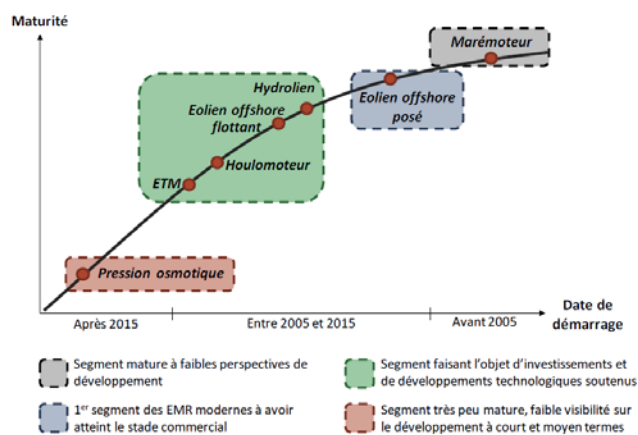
Maturité

Marémoteur

Hydrolien

Eolien offshore flottant

Eolien offshore posé

Houlomoteur

ETM

Pression osmotique

Après 2015

Entre 2005 et 2015

Avant 2005

Date de démarrage

Segment mature à faibles perspectives de développement

Segment faisant l'objet d'investissements et de développements technologiques soutenus

1$^{er}$ segment des EMR modernes à avoir atteint le stade commercial

Segment très peu mature, faible visibilité sur le développement à court et moyen termes